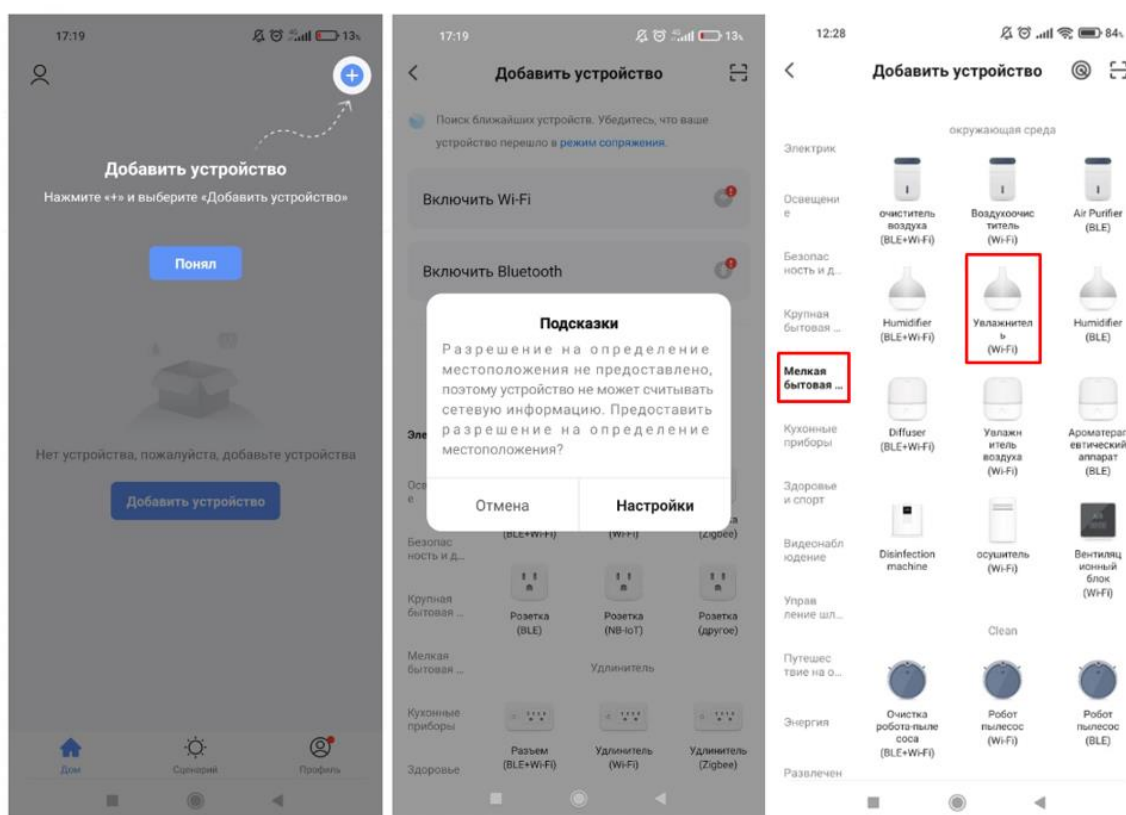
17:19

13

Добавить устройство

Нажмите «+» и выберите «Добавить устройство»

Понял

Нет устройства, пожалуйста, добавьте устройства

Добавить устройство

Дом Сценарий Профиль

17:19

13

Добавить устройство

Поиск ближайших устройств. Убедитесь, что ваше устройство перешло в режим сопряжения.

Включить Wi-Fi

Включить Bluetooth

Подсказки

Разрешение на определение местоположения не предоставлено, поэтому устройство не может считывать сетевую информацию. Предоставить разрешение на определение местоположения?

Отмена Настройки

Эле

Осв

Безопасность и д...

Крупная бытовая ...

Мелкая бытовая ...

Кухонные приборы

Здоровье

(BLE+Wi-Fi) (Wi-Fi) (Zigbee)

Розетка (BLE) Розетка (NB-IoT) Розетка (другое)

Удлинитель

Разъем (BLE+Wi-Fi) Удлинитель (Wi-Fi) Удлинитель (Zigbee)

12:28

84

Добавить устройство

Электрик

Освещение

Безопасность и д...

Крупная бытовая ...

Мелкая бытовая ...

Кухонные приборы

Здоровье и спорт

Видеонаблюдение

Управление шл...

Путешествие на о...

Энергия

Развлечен

окружающая среда

очиститель воздуха (BLE+Wi-Fi)

Воздухоочиститель (Wi-Fi)

Air Purifier (BLE)

Humidifier (BLE+Wi-Fi)

Увлажнитель (Wi-Fi)

Humidifier (BLE)

Diffuser (BLE+Wi-Fi)

Увлажнитель воздуха (Wi-Fi)

Ароматерапевтический аппарат (BLE)

Disinfection machine

осушитель (Wi-Fi)

Вентиляционный блок (Wi-Fi)

Clean

Очистка робота-пылесоса (BLE+Wi-Fi)

Робот пылесос (Wi-Fi)

Робот пылесос (BLE)